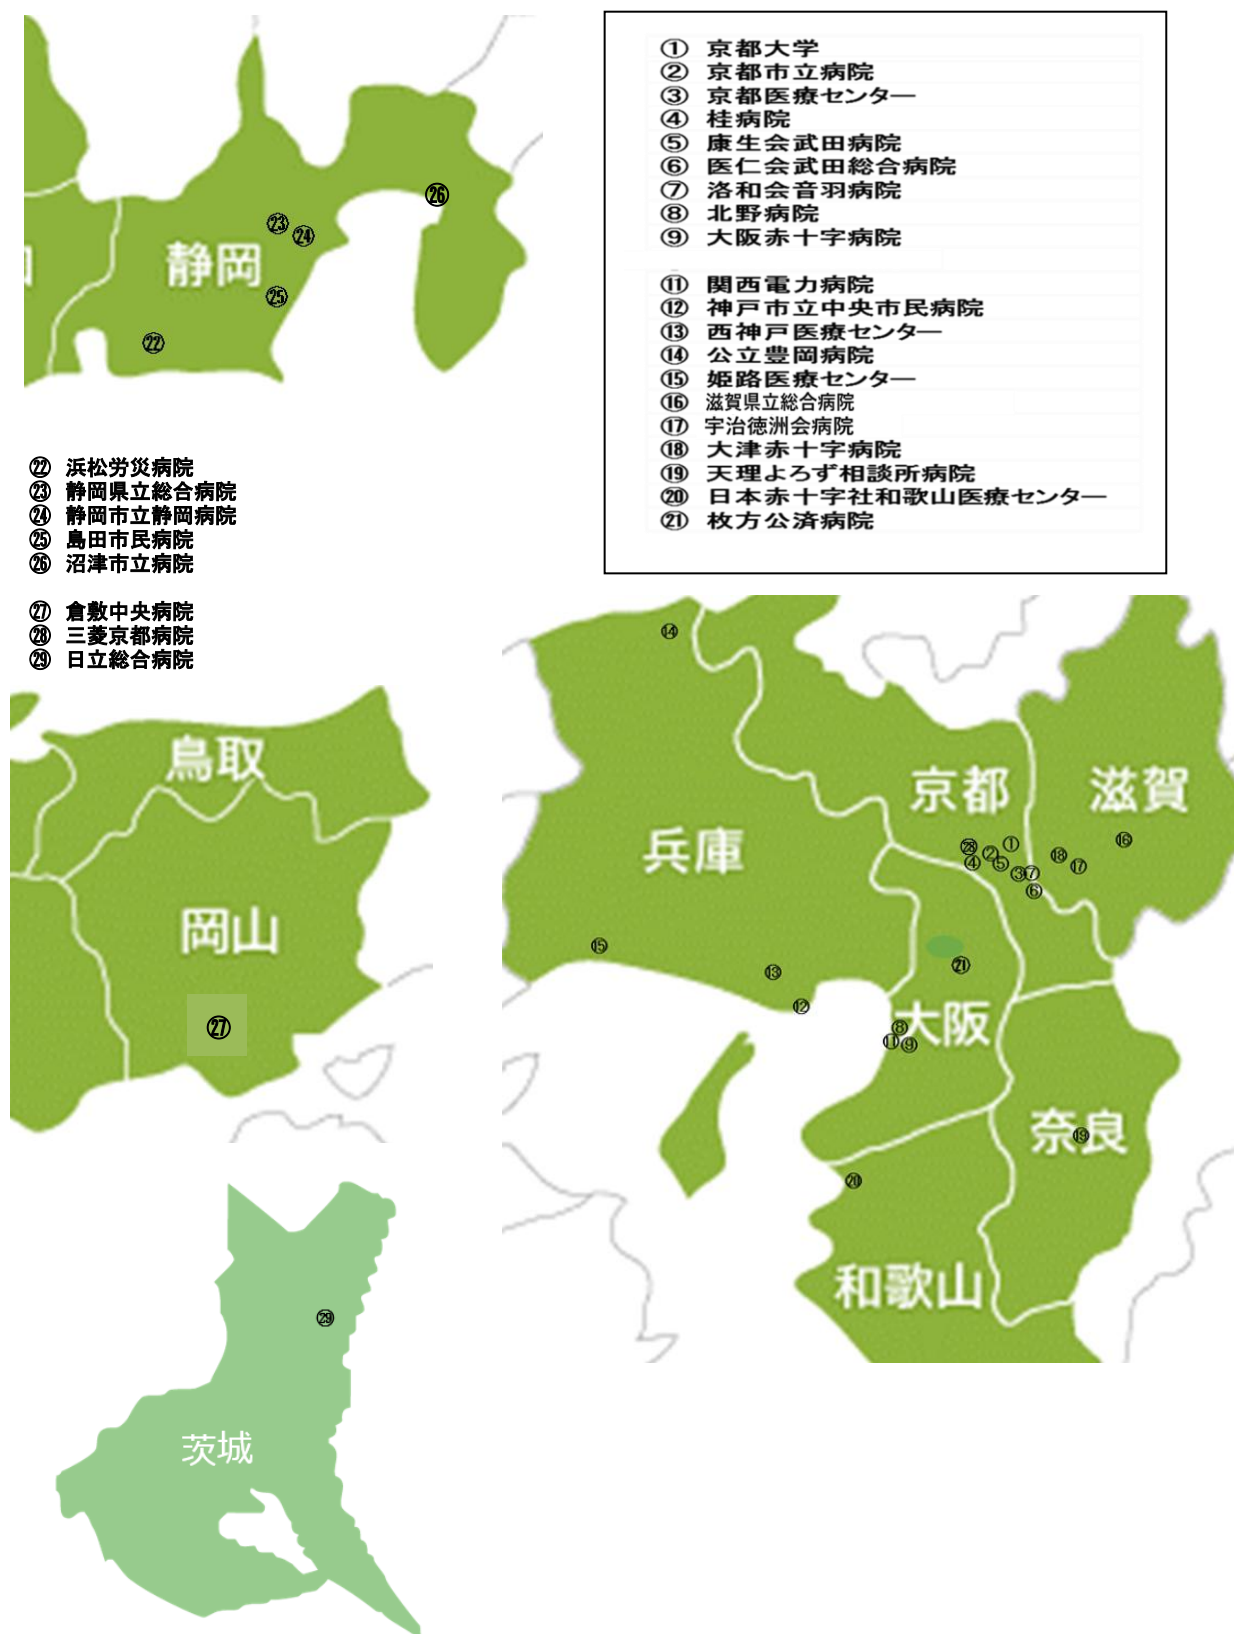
静岡

㉖
㉓
㉔
㉕
㉒

① 京都大学
② 京都市立病院
③ 京都医療センター
④ 桂病院
⑤ 康生会武田病院
⑥ 医仁会武田総合病院
⑦ 洛和会音羽病院
⑧ 北野病院
⑨ 大阪赤十字病院

⑪ 関西電力病院
⑫ 神戸市立中央市民病院
⑬ 西神戸医療センター
⑭ 公立豊岡病院
⑮ 姫路医療センター
⑯ 滋賀県立総合病院
⑰ 宇治徳洲会病院
⑱ 大津赤十字病院
⑲ 天理よろず相談所病院
⑳ 日本赤十字社和歌山医療センター
㉑ 枚方公済病院

㉒ 浜松労災病院
㉓ 静岡県立総合病院
㉔ 静岡市立静岡病院
㉕ 島田市民病院
㉖ 沼津市立病院

㉗ 倉敷中央病院
㉘ 三菱京都病院
㉙ 日立総合病院

鳥取
岡山
㉗

⑭
兵庫
京都
滋賀
㉘ ①
④ ② ⑤
③ ⑦
⑥
⑱ ⑰
⑯
⑮
⑬
⑫
㉑
⑧
⑪ ⑨
大阪
奈良
⑲
⑳
和歌山

㉙
茨城